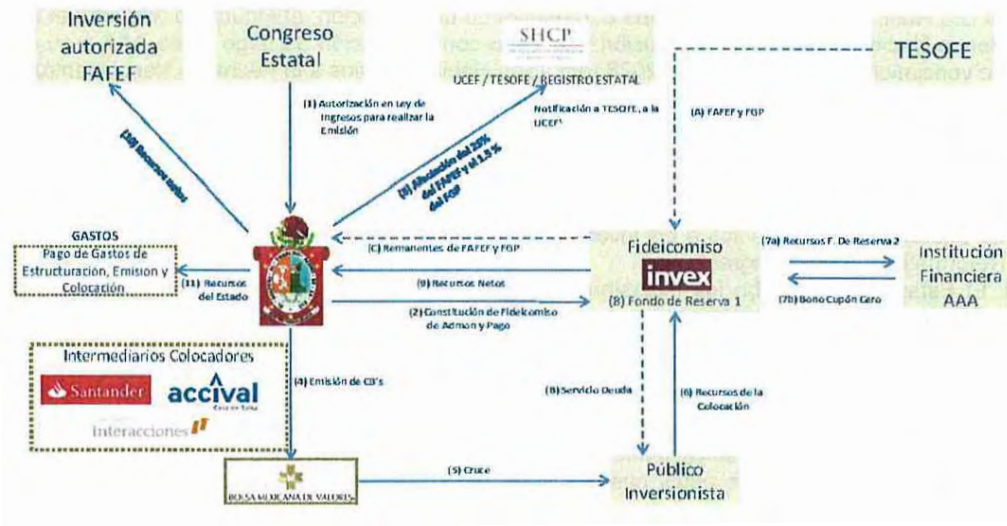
Inversión autorizada FAFEF

Congreso Estatal

SHCP
UCEF / TESOFE / REGISTRO ESTATAL

TESOFE

(1) Autorización en ley de Ingresos para realizar la Emisión

Notificación a TESOFE, a la UCEF¹

(A) FAFEF y FGP

(10) Recursos netos

(3) Afectación del 20% del FAFEF y el 1.5 % del FGP

GASTOS
Pago de Gastos de Estructuración, Emision y Colocación

(11) Recursos del Estado

(C) Remanentes de FAFEF y FGP

(9) Recursos Netos

(2) Constitución de Fideicomiso de Admon y Pago

Fideicomiso
invex
(8) Fondo de Reserva 1

(7a) Recursos F. De Reserva 2

(7b) Bono Cupón Cero

Institución Financiera AAA

Intermediarios Colocadores
Santander
accival
Casa de Bolsa
interacciones

(4) Emisión de CB's

(B) Servicio Deuda

(6) Recursos de la Colocación

BOLSA MEXICANA DE VALORES

(5) Cruce

Público Inversionista